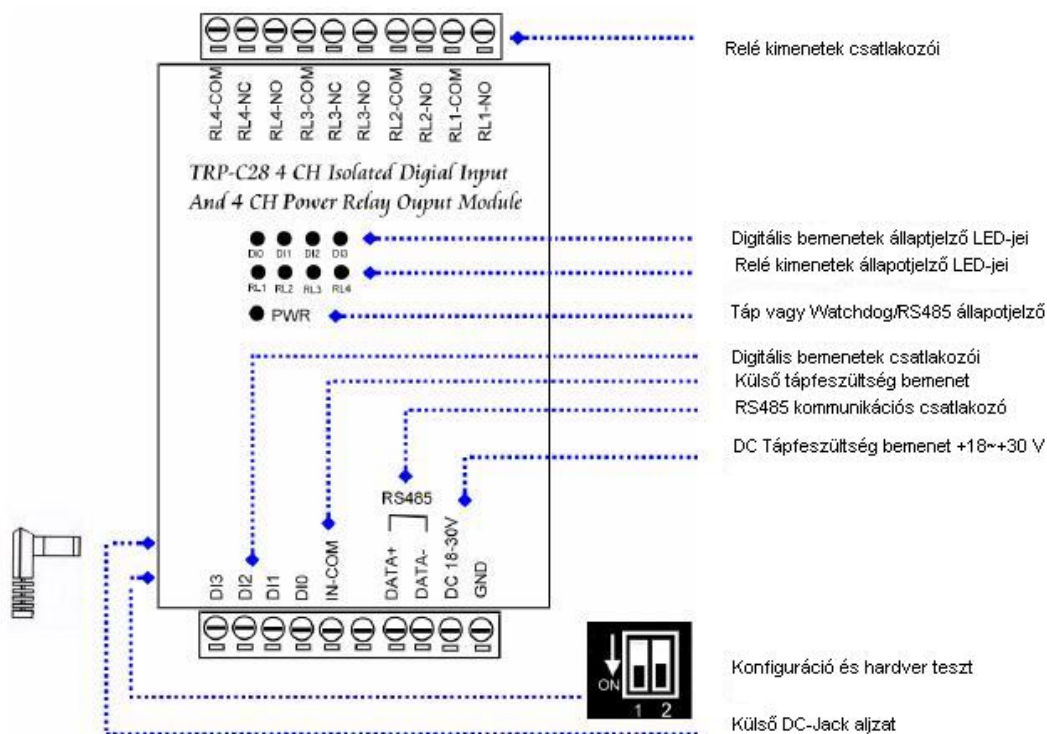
RL4-COM RL4-NC RL4-NO RL3-COM RL3-NC RL3-NO RL2-COM RL2-NO RL1-COM RL1-NO

Relé kimenetek csatlakozói

TRP-C28 4 CH Isolated Digial Input And 4 CH Power Relay Ouput Module

DI0 DI1 DI2 DI3

RL1 RL2 RL3 RL4

PWR

Digitális bemenetek állaptjelző LED-jei
Relé kimenetek állapotjelző LED-jei
Táp vagy Watchdog/RS485 állapotjelző
Digitális bemenetek csatlakozói
Külső tápfeszültség bemenet
RS485 kommunikációs csatlakozó
DC Tápfeszültség bemenet +18~+30 V

RS485

DI3 DI2 DI1 DI0 IN-COM DATA+ DATA- DC 18-30V GND

ON 1 2

Konfiguráció és hardver teszt
Külső DC-Jack aljzat